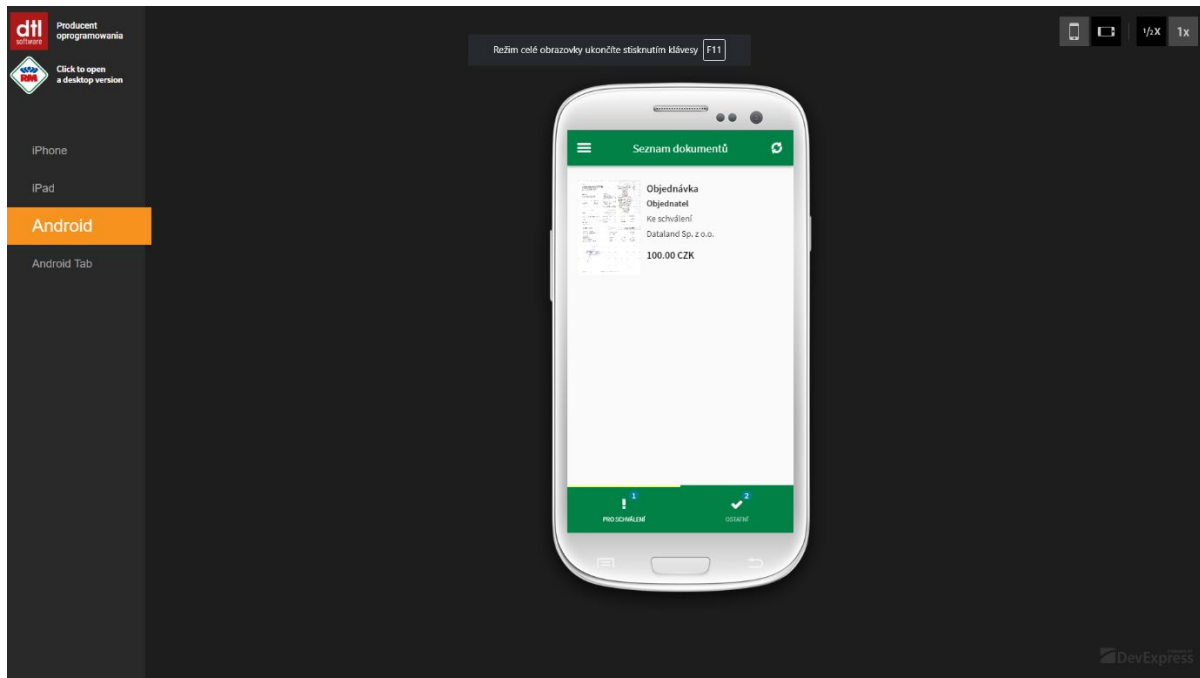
dtl software Producent oprogramowania

RM Click to open a desktop version

iPhone

iPad

Android

Android Tab

Režim celé obrazovky ukončíte stisknutím klávesy F11

½x 1x

Seznam dokumentů

Objednávka
Objednatel
Ke schválení
Dataland Sp. z o.o.
100.00 CZK

1
PRO SCHVÁLENÍ

2
OSTATNÍ

DevExpress